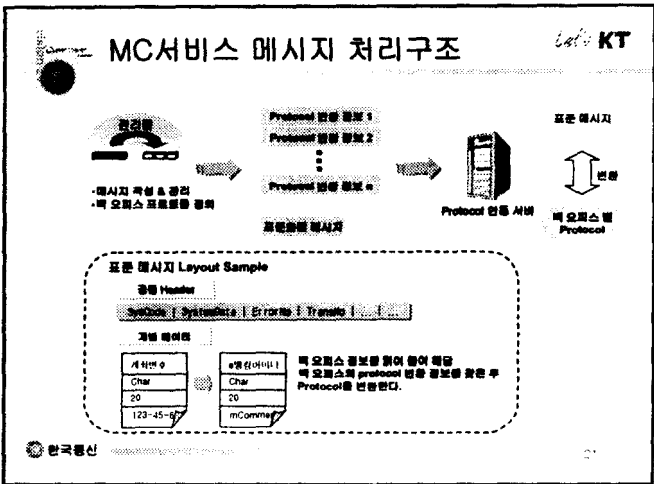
MC서비스 메시지 처리구조

KT

•메시지 작성 & 관리
•백 오피스 프로토콜 정의

Protocol 변환 정보 1
Protocol 변환 정보 2
Protocol 변환 정보 n

표준화된 메시지

Protocol 변환 서버

표준 메시지

변환

백 오피스 별 Protocol

표준 메시지 Layout Sample

공통 Header

SvcCode | SystemData | Errors | Transits | ... | ...

개별 데이터

계좌번호
Char
20
123-45-6

e멤버아이디
Char
20
mComme

백 오피스 정보를 읽어 들여 해당 백 오피스의 protocol 변환 정보를 찾은 후 Protocol을 변환한다.

한국통신

21